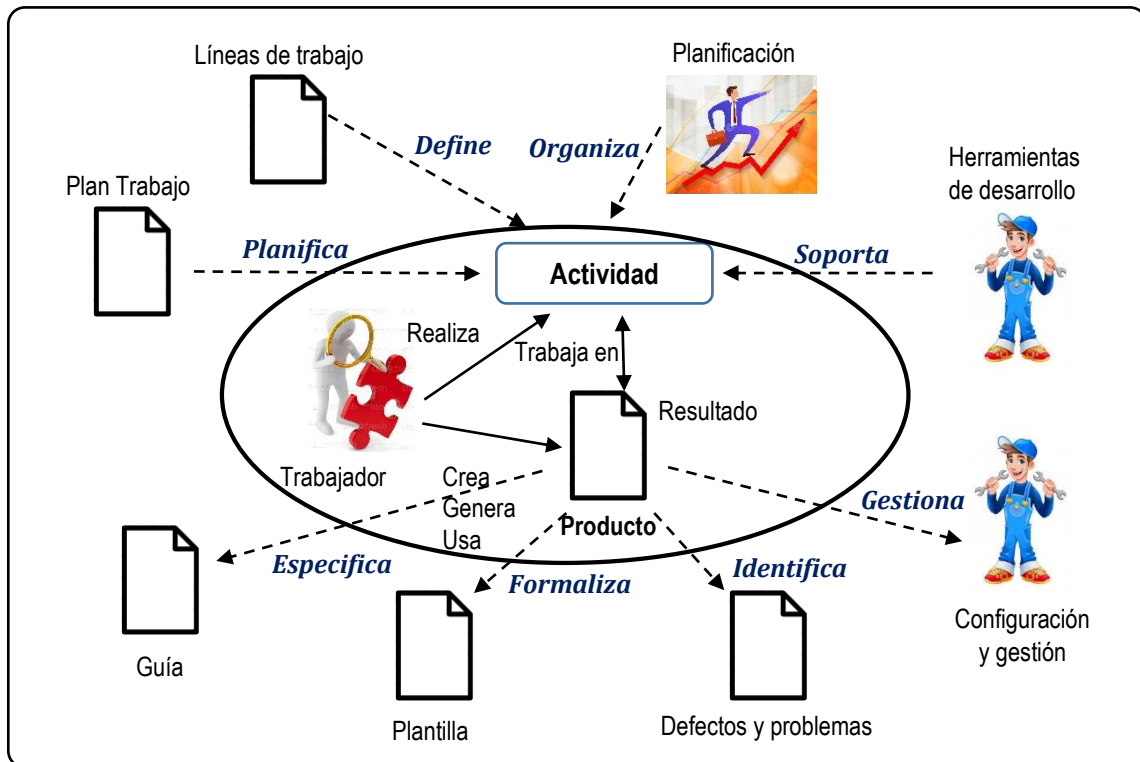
Líneas de trabajo

Planificación

Define

Organiza

Herramientas de desarrollo

Plan Trabajo

Planifica

Actividad

Soporta

Realiza

Trabaja en

Resultado

Trabajador

Crea
Genera
Usa

Producto

Gestiona

Especifica

Formaliza

Identifica

Configuración y gestión

Guía

Plantilla

Defectos y problemas